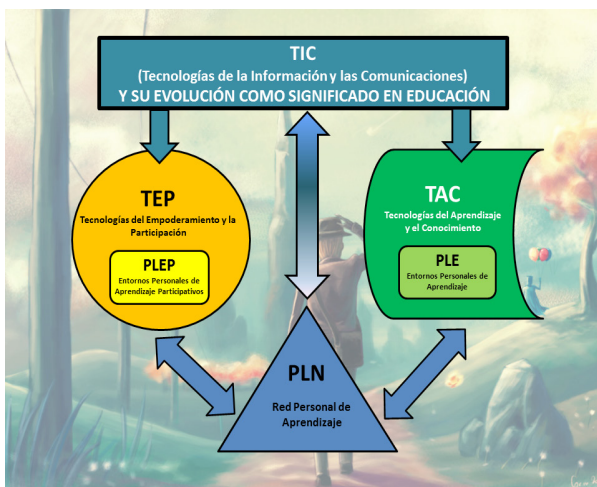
TIC
(Tecnologías de la Información y las Comunicaciones)
Y SU EVOLUCIÓN COMO SIGNIFICADO EN EDUCACIÓN

TEP
Tecnologías del Empoderamiento y la Participación

PLEP
Entornos Personales de Aprendizaje Participativos

TAC
Tecnologías del Aprendizaje y el Conocimiento

PLE
Entornos Personales de Aprendizaje

PLN
Red Personal de Aprendizaje